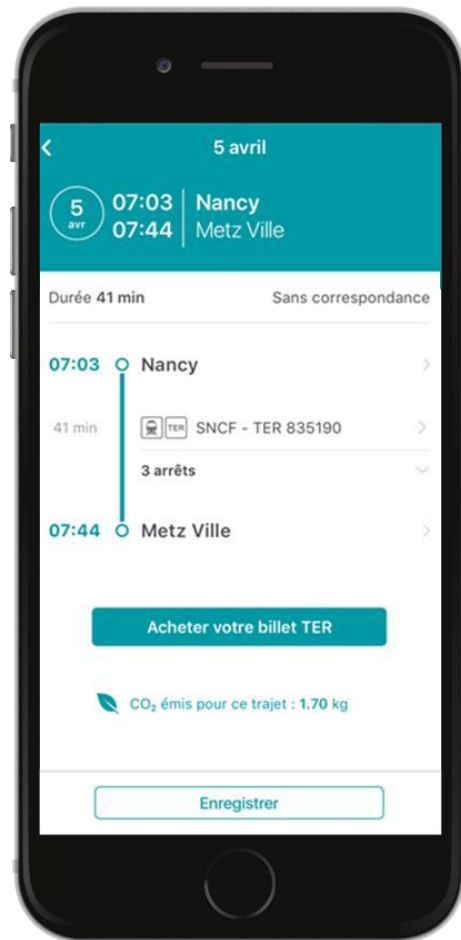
5 avril

5 avr

07:03 Nancy
07:44 Metz Ville

Durée 41 min

Sans correspondance

07:03 Nancy

41 min

TER SNCF - TER 835190

3 arrêts

07:44 Metz Ville

Acheter votre billet TER

$CO_2$ émis pour ce trajet : 1.70 kg

Enregistrer